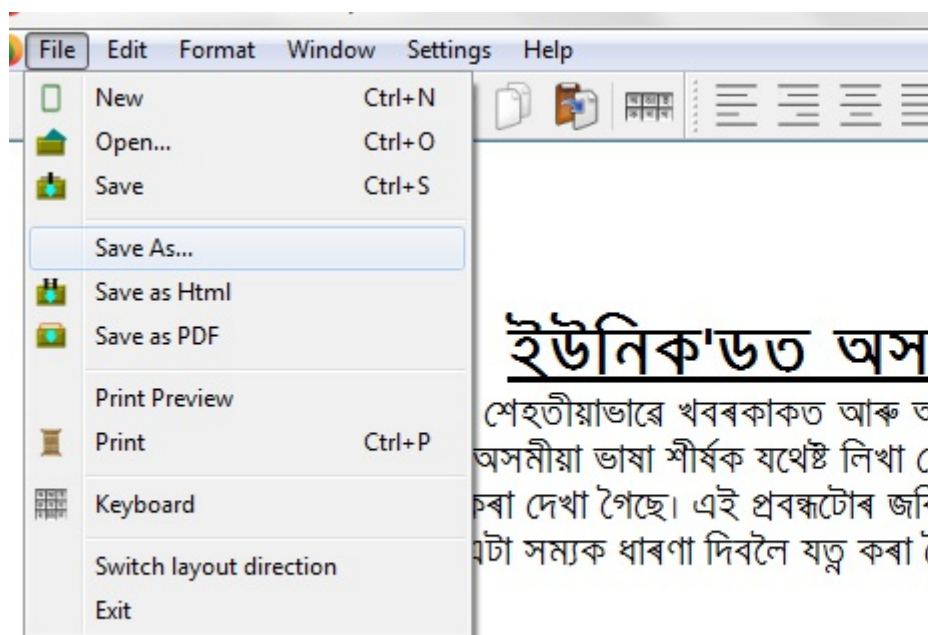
File Edit Format Window Settings Help

New Ctrl+N
Open... Ctrl+O
Save Ctrl+S
Save As...
Save as Html
Save as PDF
Print Preview
Print Ctrl+P
Keyboard
Switch layout direction
Exit

ইউনিক'ডত অস

শেহতীয়াভাৱে খবৰকাকত আৰু অ
অসমীয়া ভাষা শীৰ্ষক যথেষ্ট লিখা
ৰা দেখা গৈছে। এই প্ৰবন্ধটোৰ জ
টা সম্যক ধাৰণা দিবলৈ যত্ন কৰা